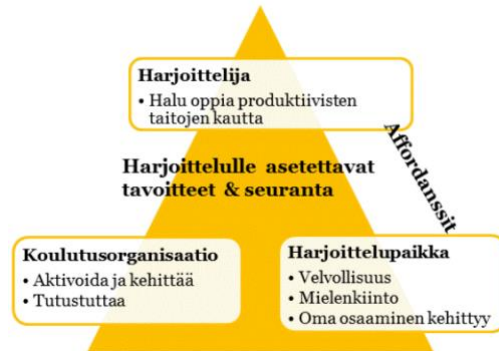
Harjoittelija
• Halu oppia produktiivisten taitojen kautta

Affordanssit

Harjoittelulle asetettavat tavoitteet & seuranta

Koulutusorganisaatio
• Aktivoida ja kehittää
• Tutustuttaa

Harjoittelupaikka
• Velvollisuus
• Mielenkiinto
• Oma osaaminen kehittyy